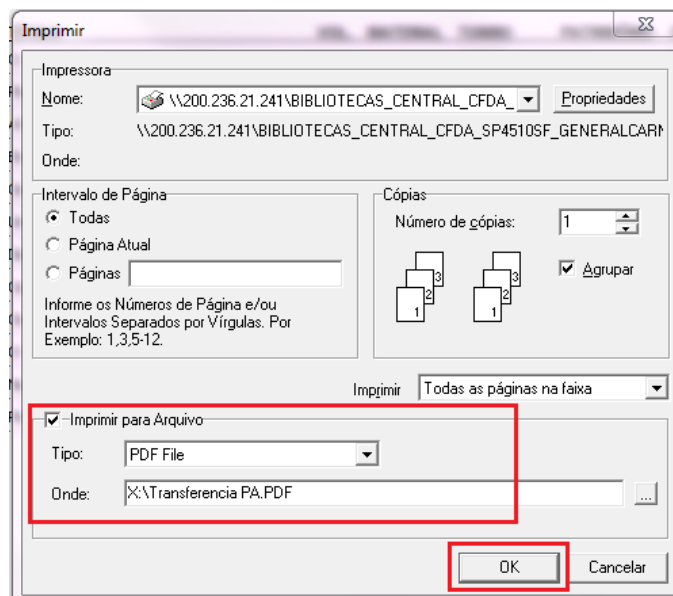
Imprimir

Impressora
Nome: \\200.236.21.241\BIBLIOTECAS_CENTRAL_CFDA_
Propriedades
Tipo: \\200.236.21.241\BIBLIOTECAS_CENTRAL_CFDA_SP4510SF_GENERALCARN
Onde:

Intervalo de Página
Todas
Página Atual
Páginas
Informe os Números de Página e/ou Intervalos Separados por Vírgulas. Por Exemplo: 1,3,5-12.

Cópias
Número de cópias: 1
3 2 1 3 2 1
Agrupar

Imprimir Todas as páginas na faixa

Imprimir para Arquivo
Tipo: PDF File
Onde: X:\Transferencia PA.PDF
...

OK
Cancelar